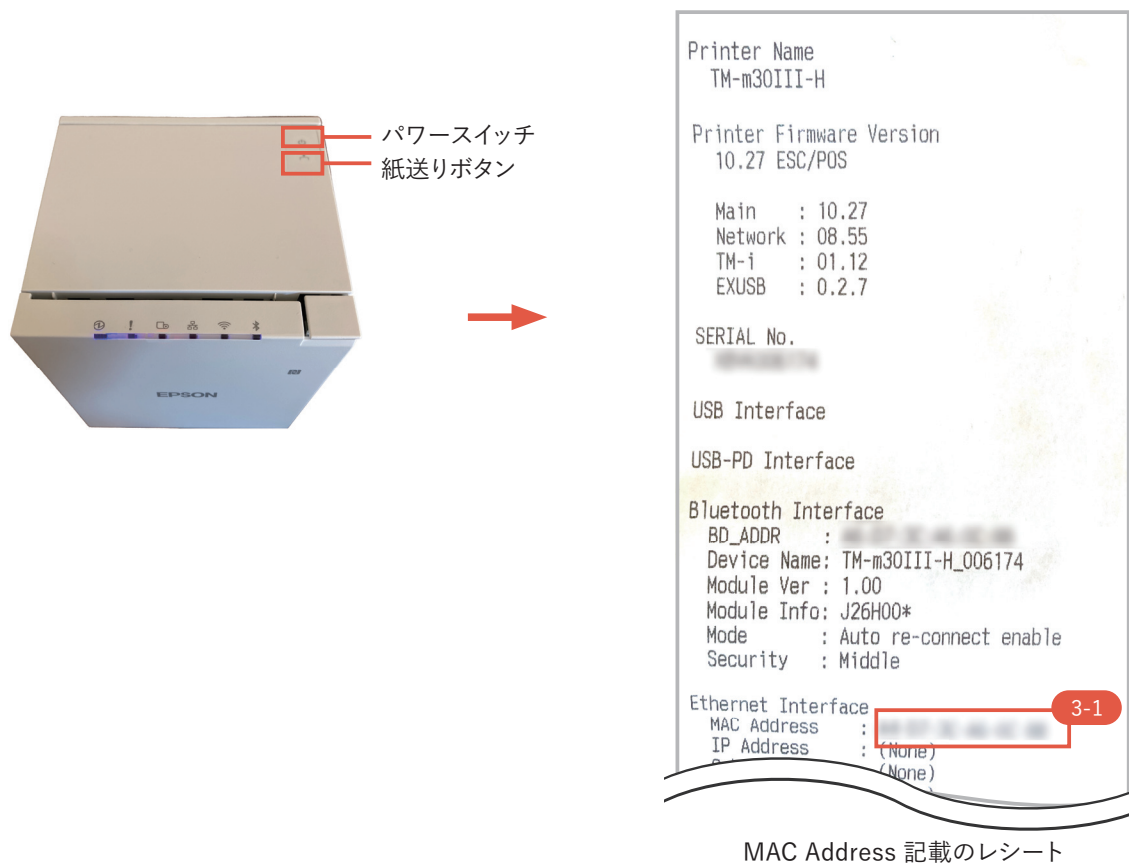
パワースイッチ
紙送りボタン

EPSON

Printer Name
TM-m30III-H

Printer Firmware Version
10.27 ESC/POS

Main : 10.27
Network : 08.55
TM-i : 01.12
EXUSB : 0.2.7

SERIAL No.
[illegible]

USB Interface

USB-PD Interface

Bluetooth Interface
BD_ADDR : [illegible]
Device Name: TM-m30III-H_006174
Module Ver : 1.00
Module Info: J26H00*
Mode : Auto re-connect enable
Security : Middle

Ethernet Interface
MAC Address : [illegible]
IP Address : (None)
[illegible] (None)

3-1

MAC Address 記載のレシート